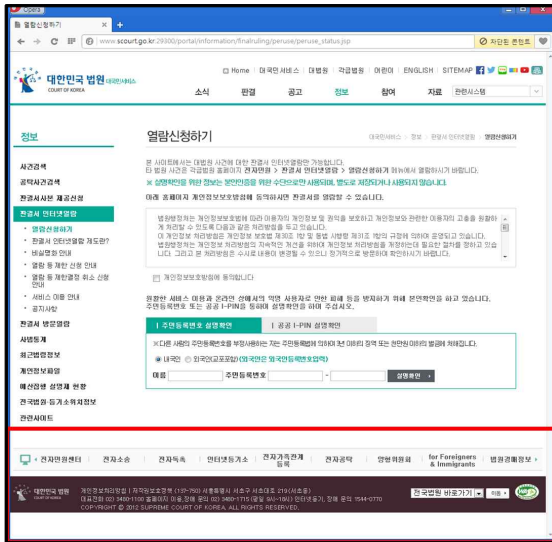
Opera

열람신청하기

www.scourt.go.kr:29300/portal/information/finalruling/peruse/peruse_status.jsp

자린된 콘텐트

Home | 대국민서비스 | 대법원 | 각급법원 | 어린이 | ENGLISH | SITEMAP

대한민국 법원 대국민서비스
COURT OF KOREA

소식 판결 공고 정보 참여 자료 판례검색

정보

사건검색
공탁사건검색
판결서 사본 제공신청
판결서 인터넷열람
· 열람신청하기
· 판결서 인터넷열람 제도란?
· 비실명화 안내
· 열람 등 제한 신청 안내
· 열람 등 제한결정 취소 신청 안내
· 서비스 이용 안내
· 공지사항
판결서 방문열람
사법통계
회생법원정보
개인정보유출
예산집행 설명회 현황
전자법원·등기소위치정보
관련사이트

열람신청하기

대국민서비스 > 정보 > 판결서 인터넷열람 > 열람신청하기

본 사이트에서는 대법원 사건에 대한 판결서 인터넷열람이 가능합니다.
타 법원 사건은 각급법원 홈페이지 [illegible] > 판결서 인터넷열람 > 열람신청하기 화면에서 열람하시기 바랍니다.
※ 실명확인을 위한 정보는 본인인증을 위한 수단으로만 사용되며, 별도로 저장되거나 사용되지 않습니다.

아래 홈페이지 개인정보보호방침에 동의하시면 판결서를 열람할 수 있습니다.

법원행정처는 개인정보보호법에 따라 이용자의 개인정보 및 권익을 보호하고 개인정보와 관련한 이용자의 고충을 원활하게 처리할 수 있도록 다음과 같은 처리방침을 두고 있습니다.
이 개인정보 처리방침은 개인정보 보호법 제30조 1항 및 동법 시행령 제31조 1항의 규정에 의하여 운영되고 있습니다.
법원행정처는 개인정보 처리방침의 지속적인 개선을 위하여 개인정보 처리방침을 개정하는데 필요한 절차를 정하고 있습니다. 그리고 본 개인정보처리방침을 수시로 변경할 수 있으니 정기적으로 방문하여 확인하시기 바랍니다.

개인정보보호방침에 동의합니다

원활한 서비스 이용과 온라인 상에서의 익명 사용자로 인한 피해 등을 방지하기 위해 본인확인을 하고 있습니다.
주민등록번호 또는 공공 I-PIN을 통하여 실명확인을 하여 주십시오.

주민등록번호 실명확인 | 공공 I-PIN 실명확인

※ 다른 사람의 주민등록번호를 부정사용하는 자는 주민등록법에 의하여 3년 이하의 징역 또는 천만원 이하의 벌금에 처해집니다.

내국인 외국인(교포포함) (외국인은 외국인등록번호입력)

이름 주민등록번호 - 실명확인

전자민원센터 | 전자소송 | 전자독촉 | 인터넷등기소 | 전자가족관계등록 | 전자공탁 | 양형위원회 | for Foreigners & Immigrants | 법원경매정보

대한민국 법원 COURT OF KOREA
개인정보처리방침 | 저작권보호정책 (137-750) 서울특별시 서초구 서초대로 219(서초동)
대표전화 (02) 3480-1100 홈페이지 이용 안내 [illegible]
COPYRIGHT © 2012 SUPREME COURT OF KOREA. ALL RIGHTS RESERVED.

전국법원 바로가기 이동